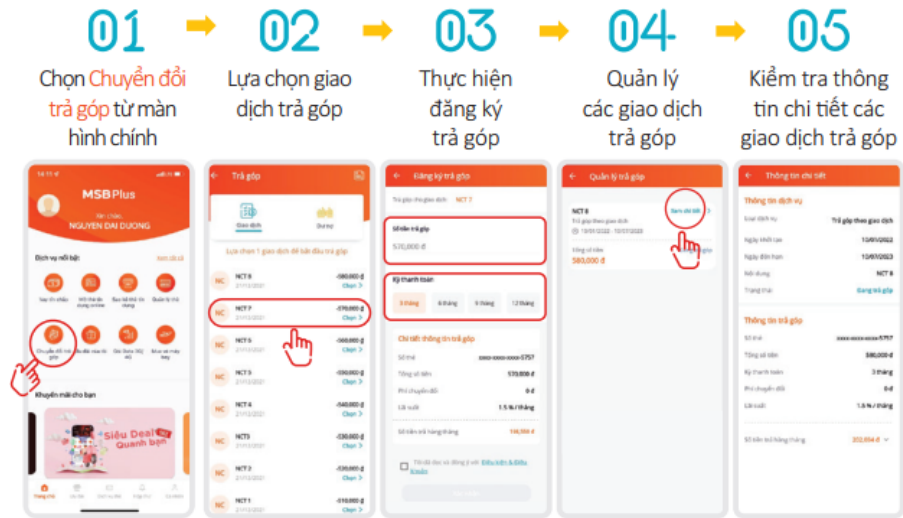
01
Chọn Chuyển đổi trả góp từ màn hình chính

02
Lựa chọn giao dịch trả góp

03
Thực hiện đăng ký trả góp

04
Quản lý các giao dịch trả góp

05
Kiểm tra thông tin chi tiết các giao dịch trả góp

MSB Plus
NGUYEN DAI DUONG
Dịch vụ nổi bật
Khuyến mãi cho bạn
Siêu Deal Quanh bạn

Trả góp
Giao dịch
Dư nợ
NCT 8
NCT 7
NCT 6
NCT 5
NCT 4
NCT 3
NCT 2
NCT 1
Chọn >

Đăng ký trả góp
NCT 7
Số tiền trả góp
570,000 đ
Kỳ thanh toán
3 tháng
6 tháng
9 tháng
12 tháng
Chi tiết thông tin trả góp
570,000 đ
0 đ
1.5 % / tháng
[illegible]

Quản lý trả góp
NCT 8
580,000 đ

Thông tin chi tiết
Thông tin dịch vụ
Trả góp theo giao dịch
10/01/2022
10/07/2023
NCT 8
Đang trả góp
Thông tin trả góp
580,000 đ
3 tháng
0 đ
1.5 % / tháng
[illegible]